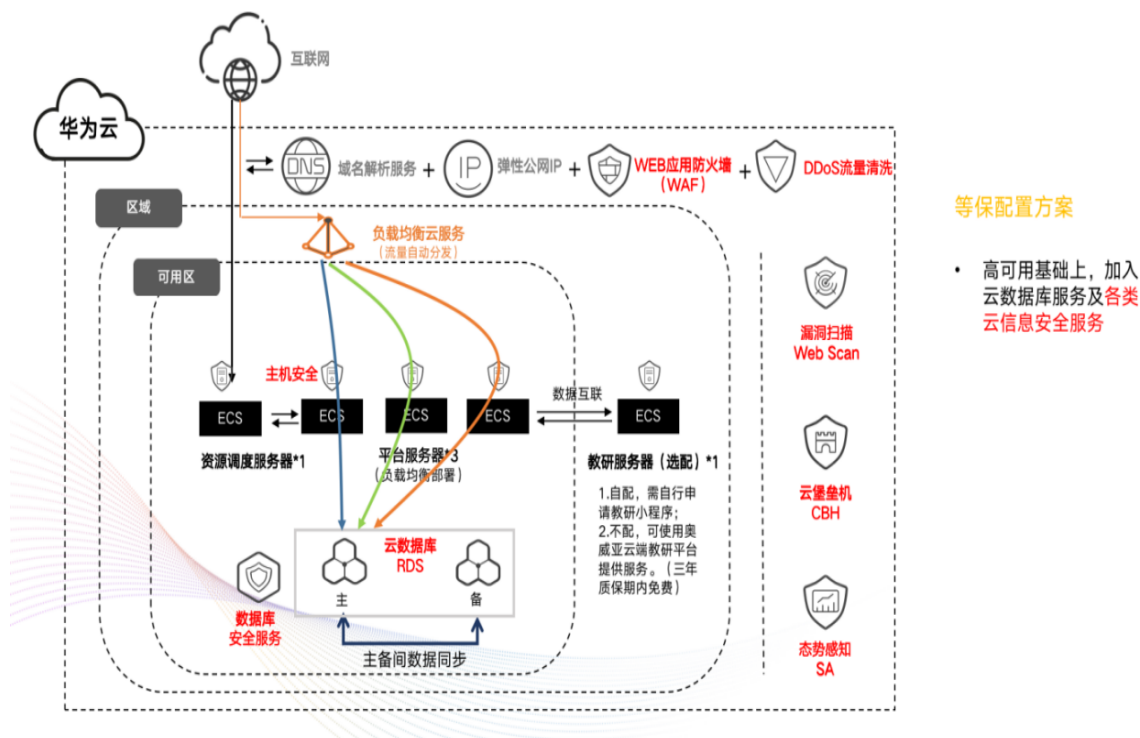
互联网

华为云

DNS 域名解析服务 + IP 弹性公网IP + WEB应用防火墙（WAF） + DDoS流量清洗

区域

负载均衡云服务
（流量自动分发）

可用区

主机安全

ECS ECS ECS ECS

数据互联

ECS

资源调度服务器*1

平台服务器*3
（负载均衡部署）

教研服务器（选配）*1

1.自配，需自行申请教研小程序；
2.不配，可使用奥威亚云端教研平台提供服务。（三年质保期内免费）

云数据库
RDS

主 备

数据库
安全服务

主备间数据同步

漏洞扫描
Web Scan

云堡垒机
CBH

态势感知
SA

等保配置方案

• 高可用基础上，加入云数据库服务及各类云信息安全服务